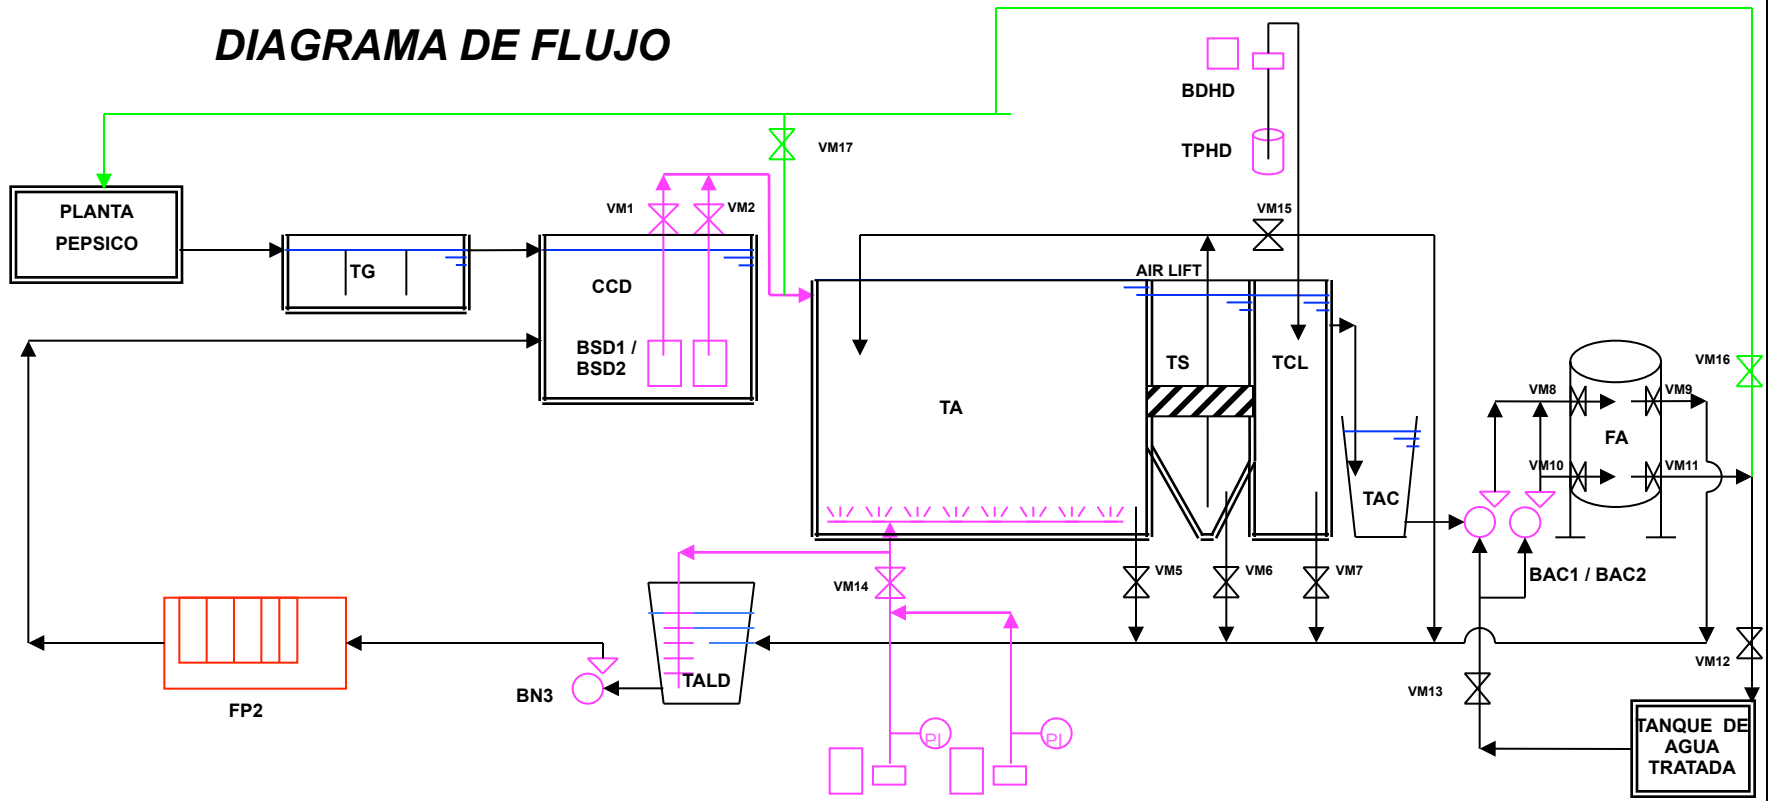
DIAGRAMA DE FLUJO

BDHD

TPHD

VM17

PLANTA PEPSICO

VM1

VM2

VM15

TG

CCD

AIR LIFT

BSD1 / BSD2

TS

TCL

VM16

TA

VM8

VM9

FA

VM10

VM11

TAC

VM5

VM6

VM7

BAC1 / BAC2

VM14

TALD

VM12

BN3

FP2

VM13

PI

PI

TANQUE DE AGUA TRATADA